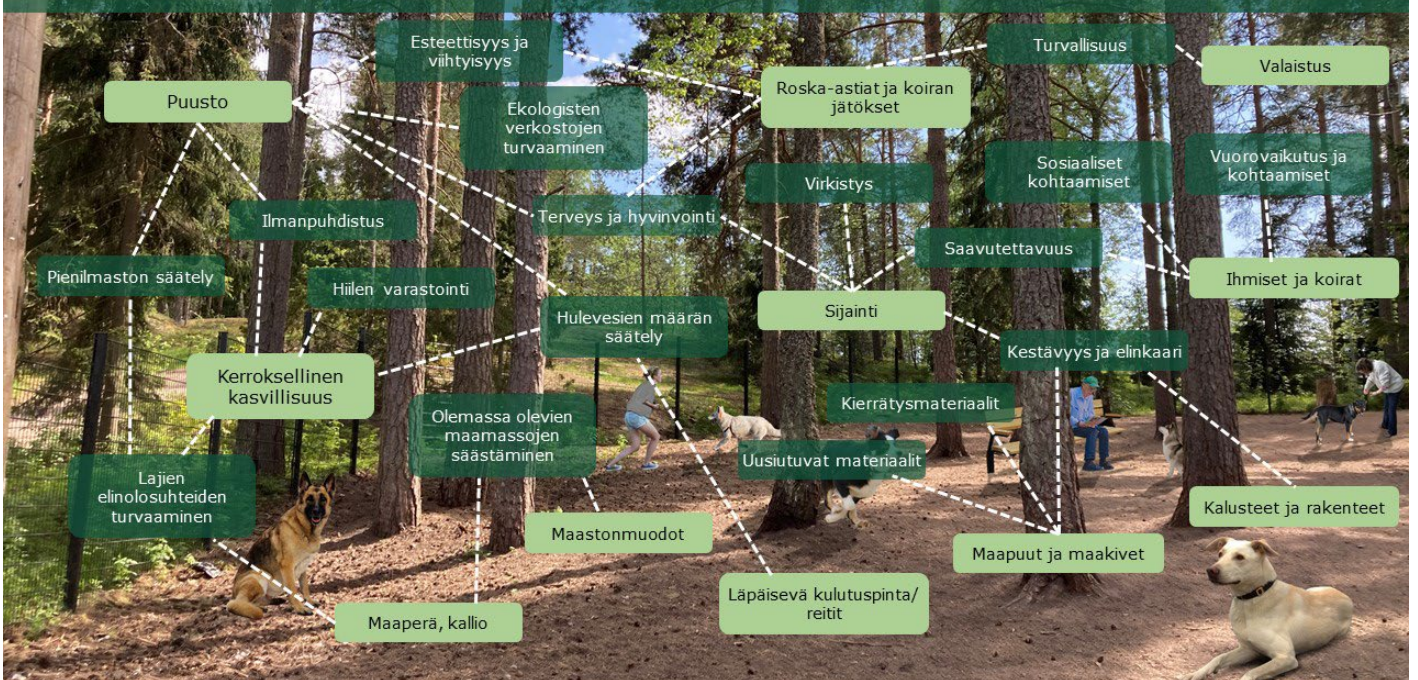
Esteettisyys ja viihtyisyys

Turvallisuus

Valaistus

Puusto

Roska-astiat ja koiran jätökset

Ekologisten verkostojen turvaaminen

Sosiaaliset kohtaamiset

Vuorovaikutus ja kohtaamiset

Virkistys

Ilmanpuhdistus

Terveys ja hyvinvointi

Saavutettavuus

Pienilmaston säätely

Ihmiset ja koirat

Hiilen varastointi

Sijainti

Hulevesien määrän säätely

Kestävyys ja elinkaari

Kerroksellinen kasvillisuus

Olemassa olevien maamassojen säästäminen

Kierrätysmateriaalit

Uusiutuvat materiaalit

Lajien elinolosuhteiden turvaaminen

Kalusteet ja rakenteet

Maastonmuodot

Maapuut ja maakivet

Läpäisevä kulutuspinta/ reitit

Maaperä, kallio